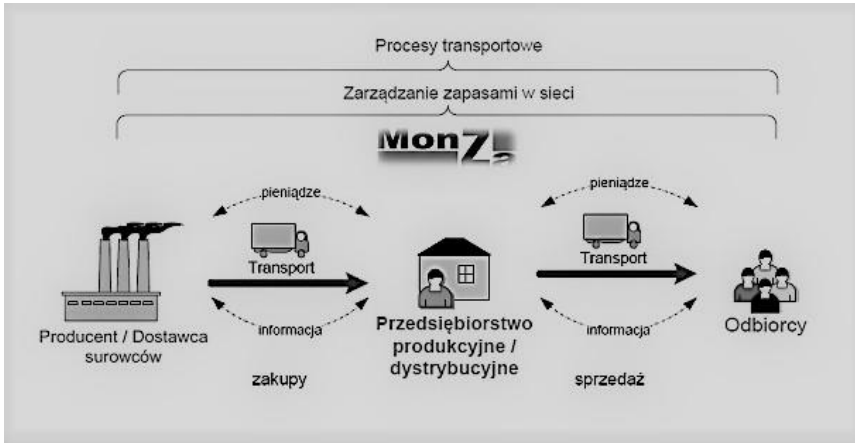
Procesy transportowe

Zarządzanie zapasami w sieci

MonZa

pieniądze

Transport

informacja

pieniądze

Transport

informacja

Producent / Dostawca surowców

Przedsiębiorstwo produkcyjne / dystrybucyjne

Odbiorcy

zakupy

sprzedaż